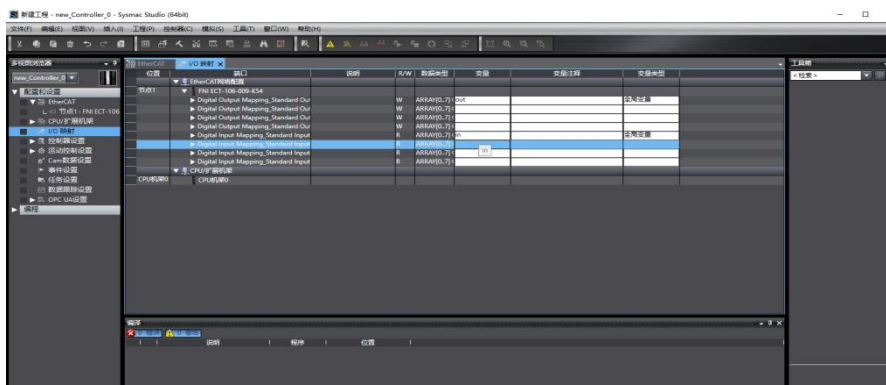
新建工程 - new_Controller_0 - Sysmac Studio (64bit)

文件(F) 编辑(E) 视图(V) 插入(I) 工程(P) 控制器(C) 模拟(S) 工具(T) 窗口(W) 帮助(H)

多视图浏览器
new_Controller_0
▼ 配置和设置
▼ EtherCAT
节点1 : FNI ECT-106
▶ CPU/扩展机架
I/O 映射
▶ 控制器设置
▶ 运动控制设置
Cam数据设置
▶ 事件设置
▶ 任务设置
数据跟踪设置
▶ OPC UA设置
▶ 编程

EtherCAT
I/O 映射 ×

| 位置 | 端口 | 说明 | R/W | 数据类型 | 变量 | 变量注释 | 变量类型 |
|---|---|---|---|---|---|---|---|
| | ▼ EtherCAT网络配置 | | | | | | |
| 节点1 | ▼ FNI ECT-106-009-K54 | | | | | | |
| | ▶ Digital Output Mapping_Standard Out | | W | ARRAY[0..7] | out | | 全局变量 |
| | ▶ Digital Output Mapping_Standard Out | | W | ARRAY[0..7] | | | |
| | ▶ Digital Output Mapping_Standard Out | | W | ARRAY[0..7] | | | |
| | ▶ Digital Output Mapping_Standard Out | | W | ARRAY[0..7] | | | |
| | ▶ Digital Input Mapping_Standard Input | | R | ARRAY[0..7] | in | | 全局变量 |
| | ▶ Digital Input Mapping_Standard Input | | R | ARRAY[0..7] | in | | |
| | ▶ Digital Input Mapping_Standard Input | | R | ARRAY[0..7] | | | |
| | ▶ Digital Input Mapping_Standard Input | | R | ARRAY[0..7] | | | |
| | ▼ CPU/扩展机架 | | | | | | |
| CPU机架0 | CPU机架0 | | | | | | |

编译
说明 程序 位置

工具箱
<检索>